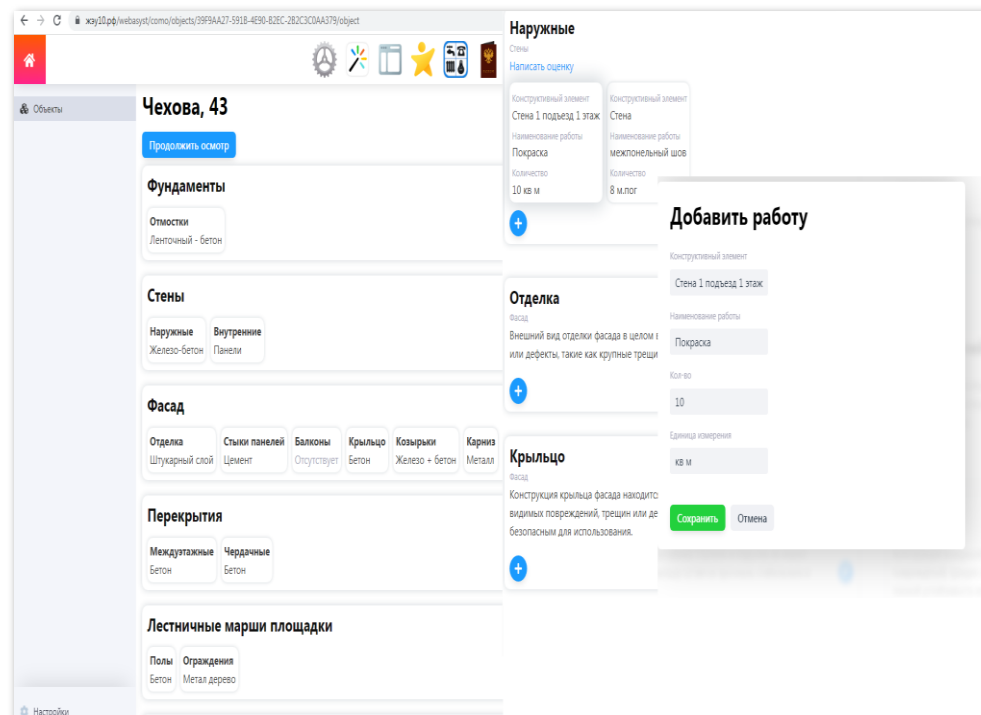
жэу10.рф/webasyst/como/objects/39F9AA27-591B-4E90-B2EC-2B2C3C0AA379/object

Объекты

Настройки

Чехова, 43

Продолжить осмотр

Фундаменты

Отмостки
Ленточный - бетон

Стены

Наружные
Железо-бетон

Внутренние
Панели

Фасад

Отделка
Штукарный слой

Стыки панелей
Цемент

Балконы
Отсутствует

Крыльцо
Бетон

Козырьки
Железо + бетон

Карниз
Металл

Перекрытия

Междуэтажные
Бетон

Чердачные
Бетон

Лестничные марши площадки

Полы
Бетон

Ограждения
Метал дерево

Наружные
Стены
Написать оценку

Конструктивный элемент
Стена 1 подъезд 1 этаж
Наименование работы
Покраска
Количество
10 кв м

Конструктивный элемент
Стена
Наименование работы
межпонельный шов
Количество
8 м.пог

Отделка
Фасад
Внешний вид отделки фасада в целом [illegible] или дефекты, такие как крупные трещи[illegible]

Крыльцо
Фасад
Конструкция крыльца фасада находитс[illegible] видимых повреждений, трещин или де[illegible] безопасным для использования.

Добавить работу

Конструктивный элемент
Стена 1 подъезд 1 этаж

Наименование работы
Покраска

Кол-во
10

Единица измерения
кв м

Сохранить
Отмена